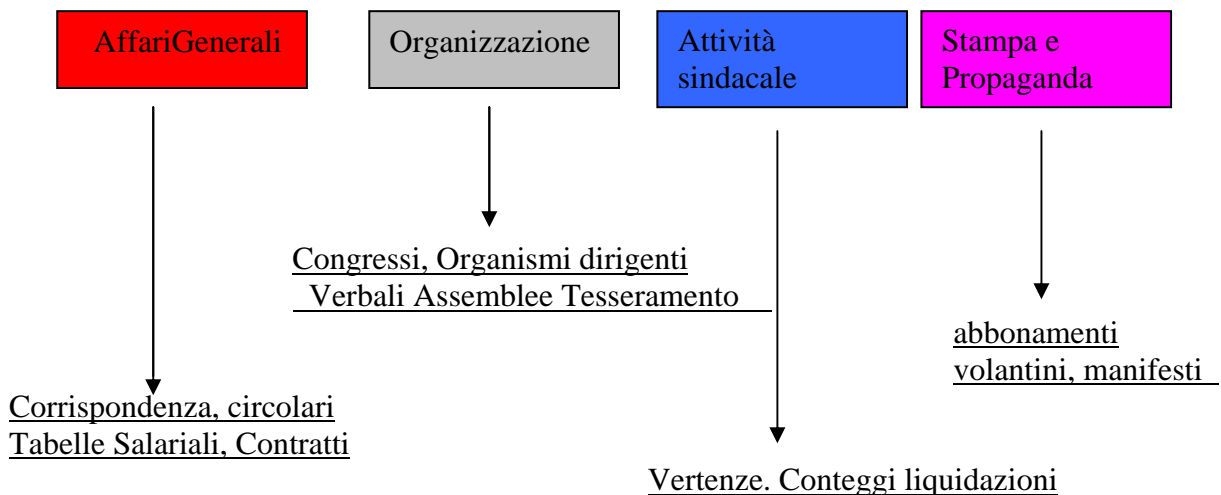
AffariGenerali

Organizzazione

Attività sindacale

Stampa e Propaganda

Congressi, Organismi dirigenti
Verbali Assemblee Tesseramento

abbonamenti
volantini, manifesti

Corrispondenza, circolari
Tabelle Salariali, Contratti

Vertenze. Conteggi liquidazioni